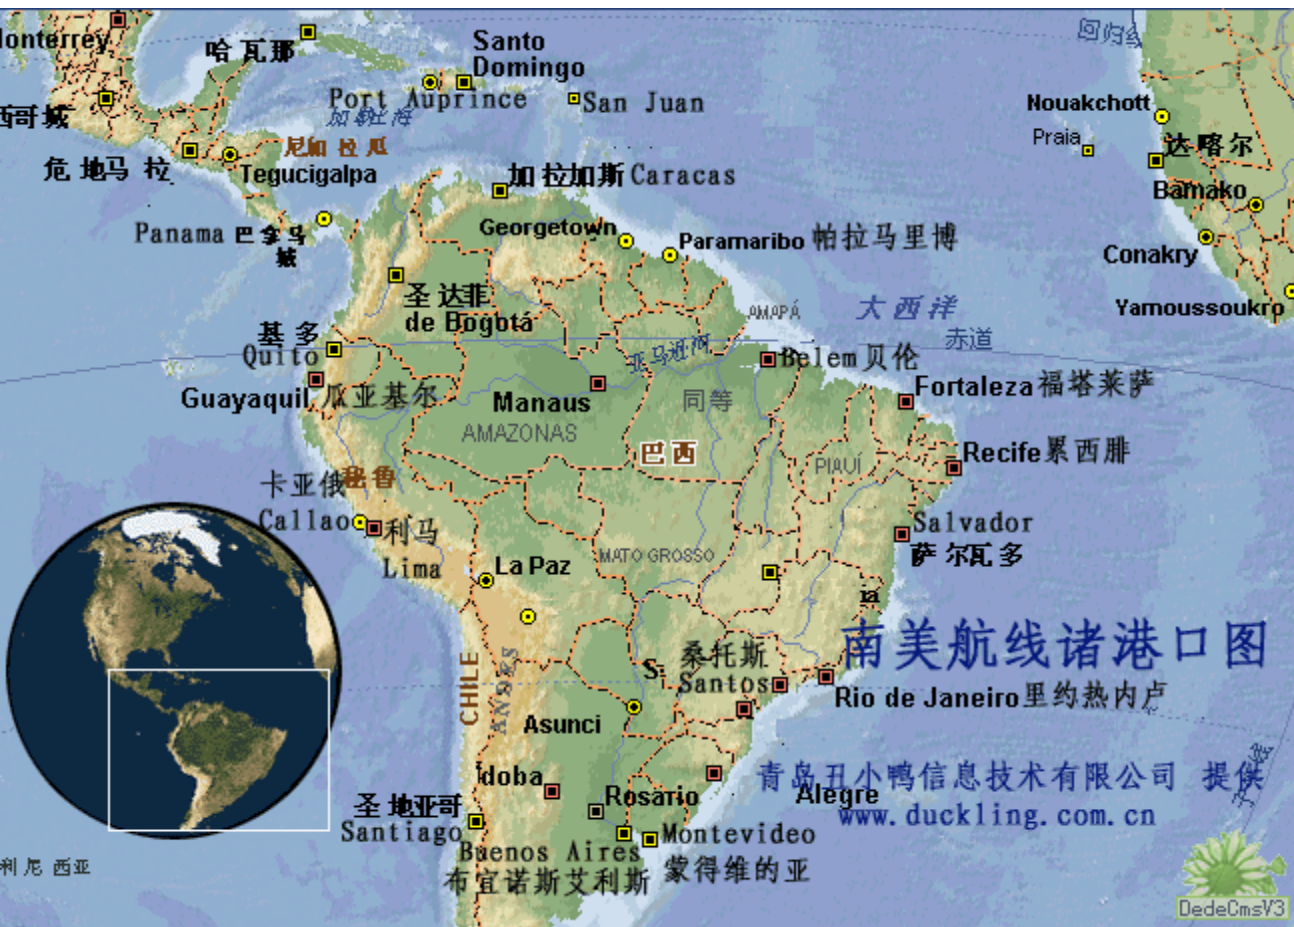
Monterrey
哈瓦那
Santo Domingo
回归线
Port Auprince
加勒比海
San Juan
Nouakchott
西哥城
尼加拉瓜
Praia
达喀尔
危地马拉
Tegucigalpa
加拉加斯 Caracas
Bamako
Panama 巴拿马城
Georgetown
Paramaribo 帕拉马里博
Conakry
AMAPÁ
大西洋
Yamoussoukro
圣达菲 de Bogotá
赤道
基多 Quito
亚马逊河
Belem 贝伦
Guayaquil 瓜亚基尔
Manaus
同等
Fortaleza 福塔莱萨
AMAZONAS
巴西
Recife 累西腓
PIAUÍ
卡亚俄
秘鲁
Callao 利马 Lima
Salvador 萨尔瓦多
La Paz
MATO GROSSO
南美航线诸港口图
CHILE
ANDES
桑托斯
S. Santos
Rio de Janeiro 里约热内卢
Asunci
青岛丑小鸭信息技术有限公司 提供
doba
Rosario
Alegre
www.duckling.com.cn
圣地亚哥 Santiago
Montevideo
Buenos Aires 布宜诺斯艾利斯
蒙得维的亚
利尼西亚
DedeCmsV3